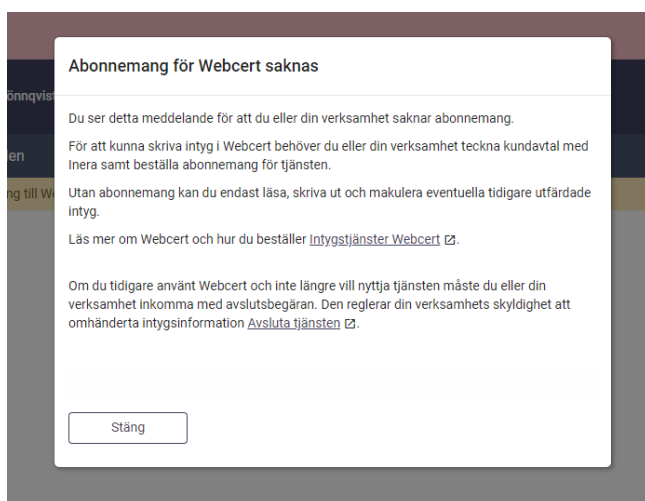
önnqvist

en

ng till W

Abonnemang för Webcert saknas

Du ser detta meddelande för att du eller din verksamhet saknar abonnemang.

För att kunna skriva intyg i Webcert behöver du eller din verksamhet teckna kundavtal med Inera samt beställa abonnemang för tjänsten.

Utan abonnemang kan du endast läsa, skriva ut och makulera eventuella tidigare utfärdade intyg.

Läs mer om Webcert och hur du beställer Intygstjänster Webcert.

Om du tidigare använt Webcert och inte längre vill nyttja tjänsten måste du eller din verksamhet inkomma med avslutsbegäran. Den reglerar din verksamhets skyldighet att omhänderta intygsinformation Avsluta tjänsten.

Stäng